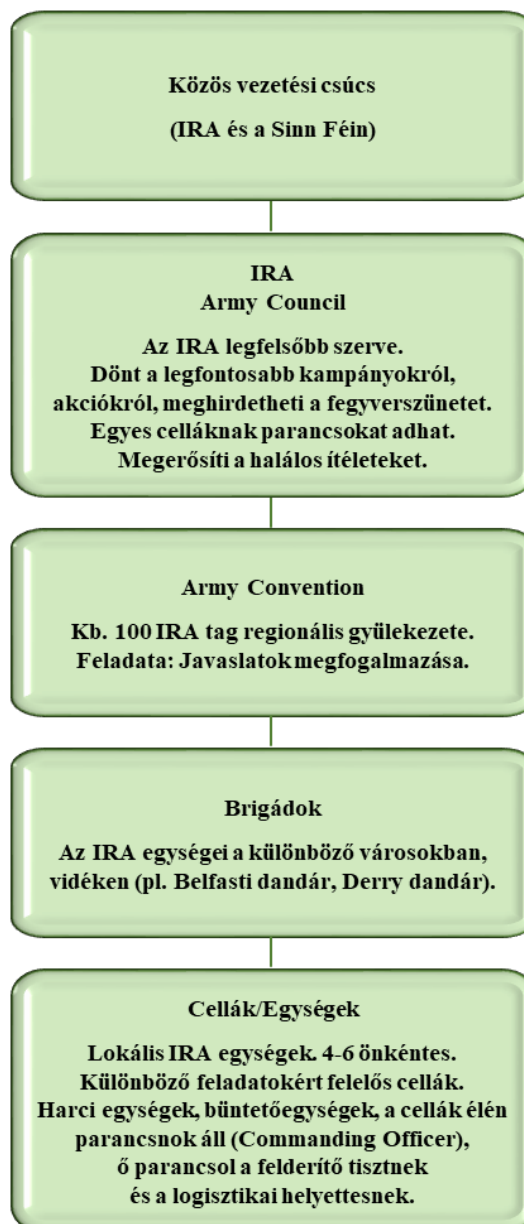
Közös vezetési csúcs

(IRA és a Sinn Féin)

IRA
Army Council

Az IRA legfelsőbb szerve.
Dönt a legfontosabb kampányokról, akciókról, meghirdetheti a fegyverszünetet.
Egyes celláknak parancsokat adhat.
Megerősíti a halálos ítéleteket.

Army Convention

Kb. 100 IRA tag regionális gyülekezete.
Feladata: Javaslatok megfogalmazása.

Brigádok

Az IRA egységei a különböző városokban, vidéken (pl. Belfasti dandár, Derry dandár).

Cellák/Egységek

Lokális IRA egységek. 4-6 önkéntes.
Különböző feladatokért felelős cellák.
Harci egységek, büntetőegységek, a cellák élén parancsnok áll (Commanding Officer), ő parancsol a felderítő tisztnek és a logisztikai helyettesnek.